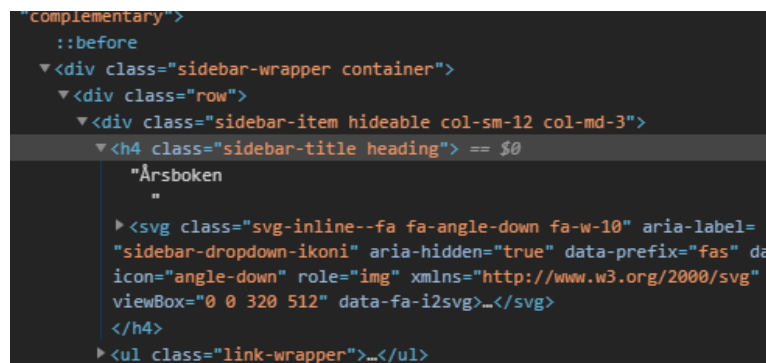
"complementary">
::before
▼<div class="sidebar-wrapper container">
▼<div class="row">
▼<div class="sidebar-item hideable col-sm-12 col-md-3">
▼<h4 class="sidebar-title heading"> == $0
"Årsboken
"
▶<svg class="svg-inline--fa fa-angle-down fa-w-10" aria-label= "sidebar-dropdown-ikoni" aria-hidden="true" data-prefix="fas" da icon="angle-down" role="img" xmlns="http://www.w3.org/2000/svg" viewBox="0 0 320 512" data-fa-i2svg>…</svg>
</h4>
▶<ul class="link-wrapper">…</ul>